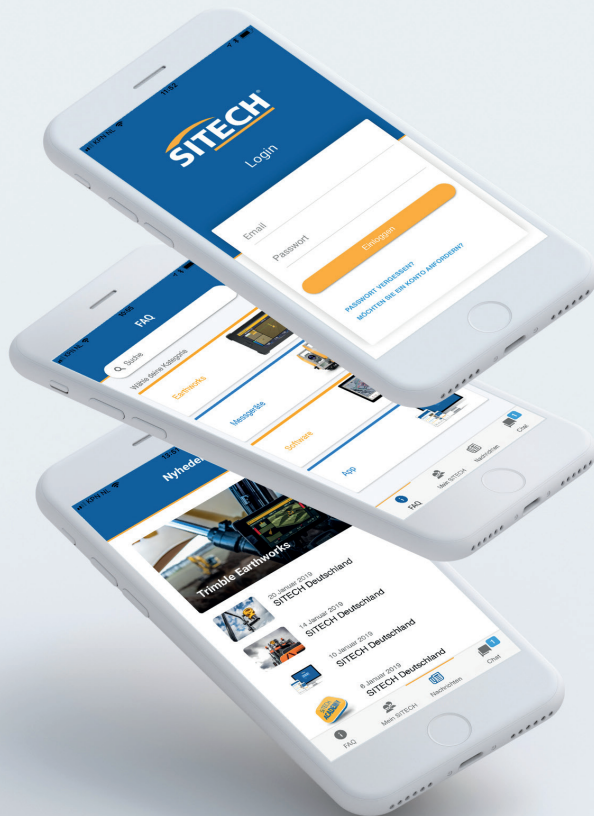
11:52
SITECH
Login
Email
Passwort
Einloggen
PASSWORT VERGESSEN?
MÖCHTEN SIE EIN KONTO ANFORDERN?

FAQ
Suche
Wähle deine Kategorie
Earthworks
Messegeräte
Software
App
FAQ
Mein SITECH
Nachrichten
Chat

Nyheder
Trimble Earthworks
20 Januar 2019
SITECH Deutschland
14 Januar 2019
SITECH Deutschland
10 Januar 2019
SITECH Deutschland
8 Januar 2019
SITECH Deutschland
FAQ
Mein SITECH
Nachrichten
Chat